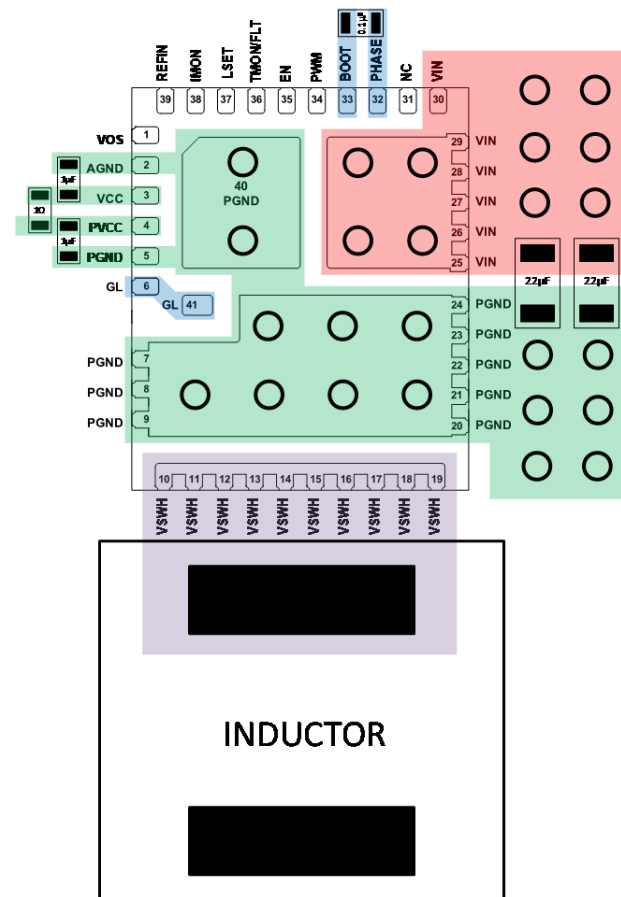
0.1µF

REFIN IMON LSET TMON/FLT EN PWM BOOT PHASE NC VIN

39 38 37 36 35 34 33 32 31 30

VOS 1

AGND 2

1µF

VCC 3

1Ω

PVCC 4

1µF

PGND 5

40
PGND

29 VIN
28 VIN
27 VIN
26 VIN
25 VIN

22µF 22µF

GL 6

GL 41

24 PGND
23 PGND
22 PGND
21 PGND
20 PGND

PGND 7
PGND 8
PGND 9

10 11 12 13 14 15 16 17 18 19

VSWH VSWH VSWH VSWH VSWH VSWH VSWH VSWH VSWH VSWH

INDUCTOR